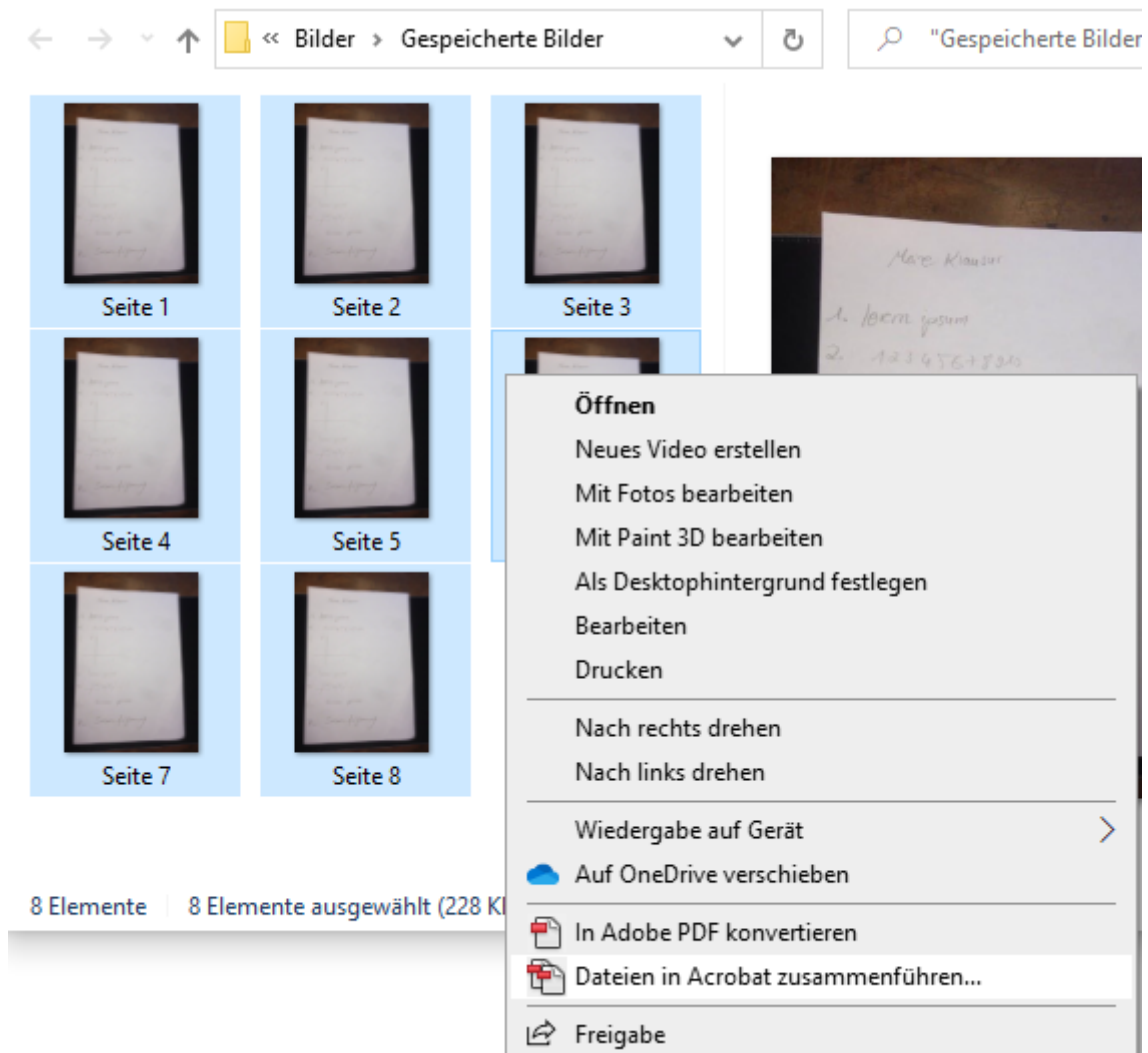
« Bilder › Gespeicherte Bilder

"Gespeicherte Bilder

Seite 1
Seite 2
Seite 3
Seite 4
Seite 5
Seite 7
Seite 8

Mathe Klausur
1. lorem ipsum
2. 123456789

Öffnen
Neues Video erstellen
Mit Fotos bearbeiten
Mit Paint 3D bearbeiten
Als Desktophintergrund festlegen
Bearbeiten
Drucken
Nach rechts drehen
Nach links drehen
Wiedergabe auf Gerät
Auf OneDrive verschieben
In Adobe PDF konvertieren
Dateien in Acrobat zusammenführen...
Freigabe

8 Elemente
8 Elemente ausgewählt (228 K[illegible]